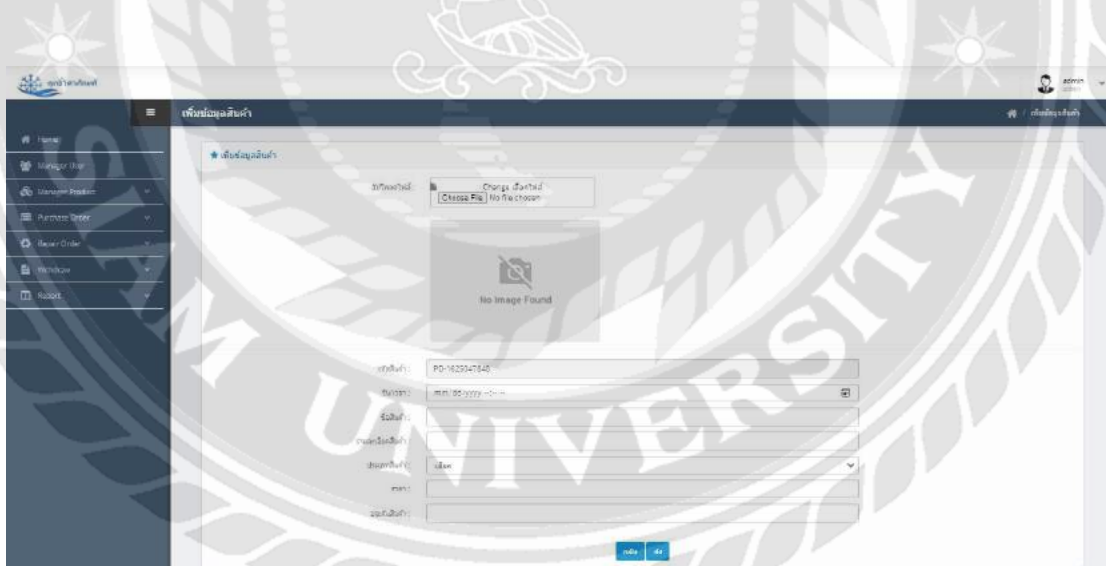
admin

เพิ่มข้อมูลสินค้า

Home
Manager User
Manage Product
Purchase Order
Repair Order
Withdraw
Report

★ เพิ่มข้อมูลสินค้า

รูปภาพ: Change เลือกไฟล์ Choose File No file chosen

No Image Found

รหัสสินค้า: PD-1623347845
วันเวลา: mm/dd/yyyy --:-- --
ชื่อสินค้า:
รายละเอียดสินค้า:
ประเภทสินค้า: เลือก
ราคา:
จำนวนสินค้า:

กลับ ส่ง